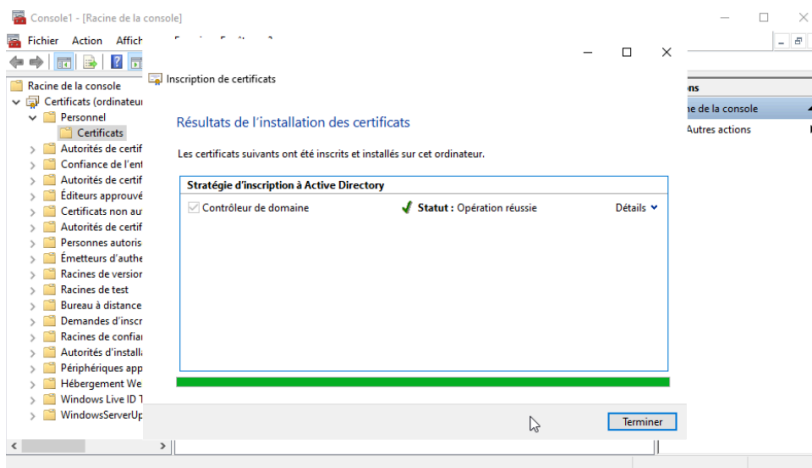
Console1 - [Racine de la console]

Fichier Action Affich

Racine de la console
Certificats (ordinateur
Personnel
Certificats
Autorités de certif
Confiance de l'ent
Autorités de certif
Éditeurs approuvé
Certificats non au
Autorités de certif
Personnes autoris
Émetteurs d'authe
Racines de version
Racines de test
Bureau à distance
Demandes d'inscri
Racines de confiar
Autorités d'installa
Périphériques app
Hébergement We
Windows Live ID T
WindowsServerUp

ns
ne de la console
Autres actions

Inscription de certificats

Résultats de l'installation des certificats

Les certificats suivants ont été inscrits et installés sur cet ordinateur.

Stratégie d'inscription à Active Directory

Contrôleur de domaine
Statut : Opération réussie
Détails

Terminer